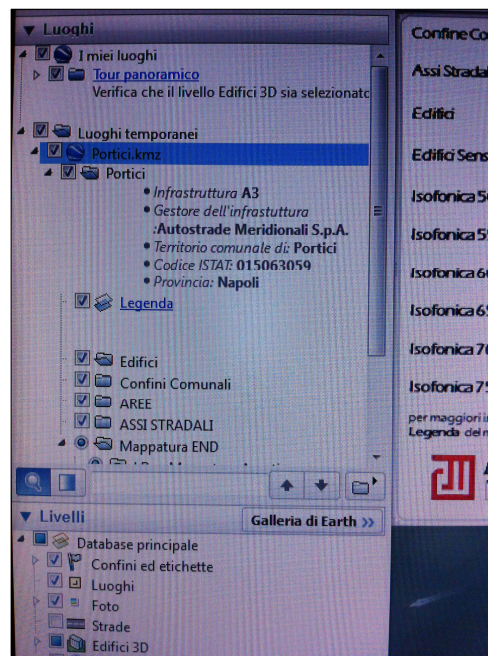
▼ Luoghi

I miei luoghi
Tour panoramico
Verifica che il livello Edifici 3D sia selezionatc

Luoghi temporanei
Portici.kmz
Portici
• Infrastruttura A3
• Gestore dell'infrastuttura :Autostrade Meridionali S.p.A.
• Territorio comunale di: Portici
• Codice ISTAT: 015063059
• Provincia: Napoli
Legenda

Edifici
Confini Comunali
AREE
ASSI STRADALI
Mappatura END

Galleria di Earth »

▼ Livelli
Database principale
Confini ed etichette
Luoghi
Foto
Strade
Edifici 3D

Confine Co
Assi Stradal
Edifici
Edifici Sens
Isofonica 5
Isofonica 5
Isofonica 6
Isofonica 6
Isofonica 7
Isofonica 7
per maggiori i
Legenda del r